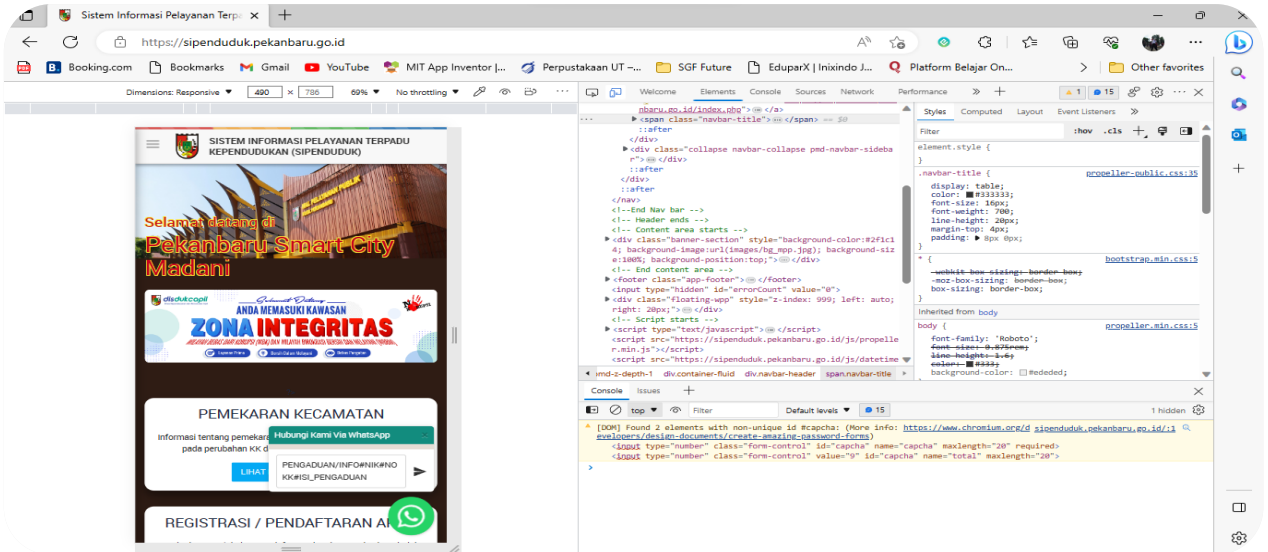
Sistem Informasi Pelayanan Terpa ×
+
https://sipenduduk.pekanbaru.go.id
Booking.com Bookmarks Gmail YouTube MIT App Inventor |... Perpustakaan UT –... SGF Future EduparX | Inixindo J... Platform Belajar On... Other favorites

Dimensions: Responsive 490 × 786 69% No throttling

SISTEM INFORMASI PELAYANAN TERPADU KEPENDUDUKAN (SIPENDUDUK)

Selamat datang di
Pekanbaru Smart City Madani

disdukcapil
Selamat Datang
ANDA MEMASUKI KAWASAN
ZONA INTEGRITAS

PEMEKARAN KECAMATAN
Informasi tentang pemekaran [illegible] pada perubahan KK d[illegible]
LIHAT

Hubungi Kami Via WhatsApp
PENGADUAN/INFO#NIK#NOKK#ISI_PENGADUAN

REGISTRASI / PENDAFTARAN A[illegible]

Welcome Elements Console Sources Network Performance

nbaru.go.id/index.php"></a>
<span class="navbar-title">...</span> == $0
::after
</div>
<div class="collapse navbar-collapse pmd-navbar-sidebar">...</div>
::after
</div>
::after
</nav>
<!--End Nav bar -->
<!-- Header ends -->
<!-- Content area starts -->
<div class="banner-section" style="background-color:#2f1c14; background-image:url(images/bg_mpp.jpg); background-size:100%; background-position:top;">...</div>
<!-- End content area -->
<footer class="app-footer">...</footer>
<input type="hidden" id="errorCount" value="0">
<div class="floating-wpp" style="z-index: 999; left: auto; right: 20px;">...</div>
<script type="text/javascript">...</script>
<script src="https://sipenduduk.pekanbaru.go.id/js/propeller.min.js"></script>
<script src="https://sipenduduk.pekanbaru.go.id/js/datetime

pmd-z-depth-1 div.container-fluid div.navbar-header span.navbar-title

Styles Computed Layout Event Listeners
Filter :hov .cls
element.style {
}
.navbar-title { propeller-public.css:35
display: table;
color: #333333;
font-size: 16px;
font-weight: 700;
line-height: 20px;
margin-top: 4px;
padding: 8px 0px;
}
* { bootstrap.min.css:5
-webkit-box-sizing: border-box;
-moz-box-sizing: border-box;
box-sizing: border-box;
}
Inherited from body
body { propeller.min.css:5
font-family: 'Roboto';
font-size: 0.875rem;
line-height: 1.6;
color: #333;
background-color: #ededed;

Console Issues
top Filter Default levels 15 1 hidden
[DOM] Found 2 elements with non-unique id #capcha: (More info: https://www.chromium.org/developers/design-documents/create-amazing-password-forms) sipenduduk.pekanbaru.go.id/:1
<input type="number" class="form-control" id="capcha" name="capcha" maxlength="20" required>
<input type="number" class="form-control" value="9" id="capcha" name="total" maxlength="20">